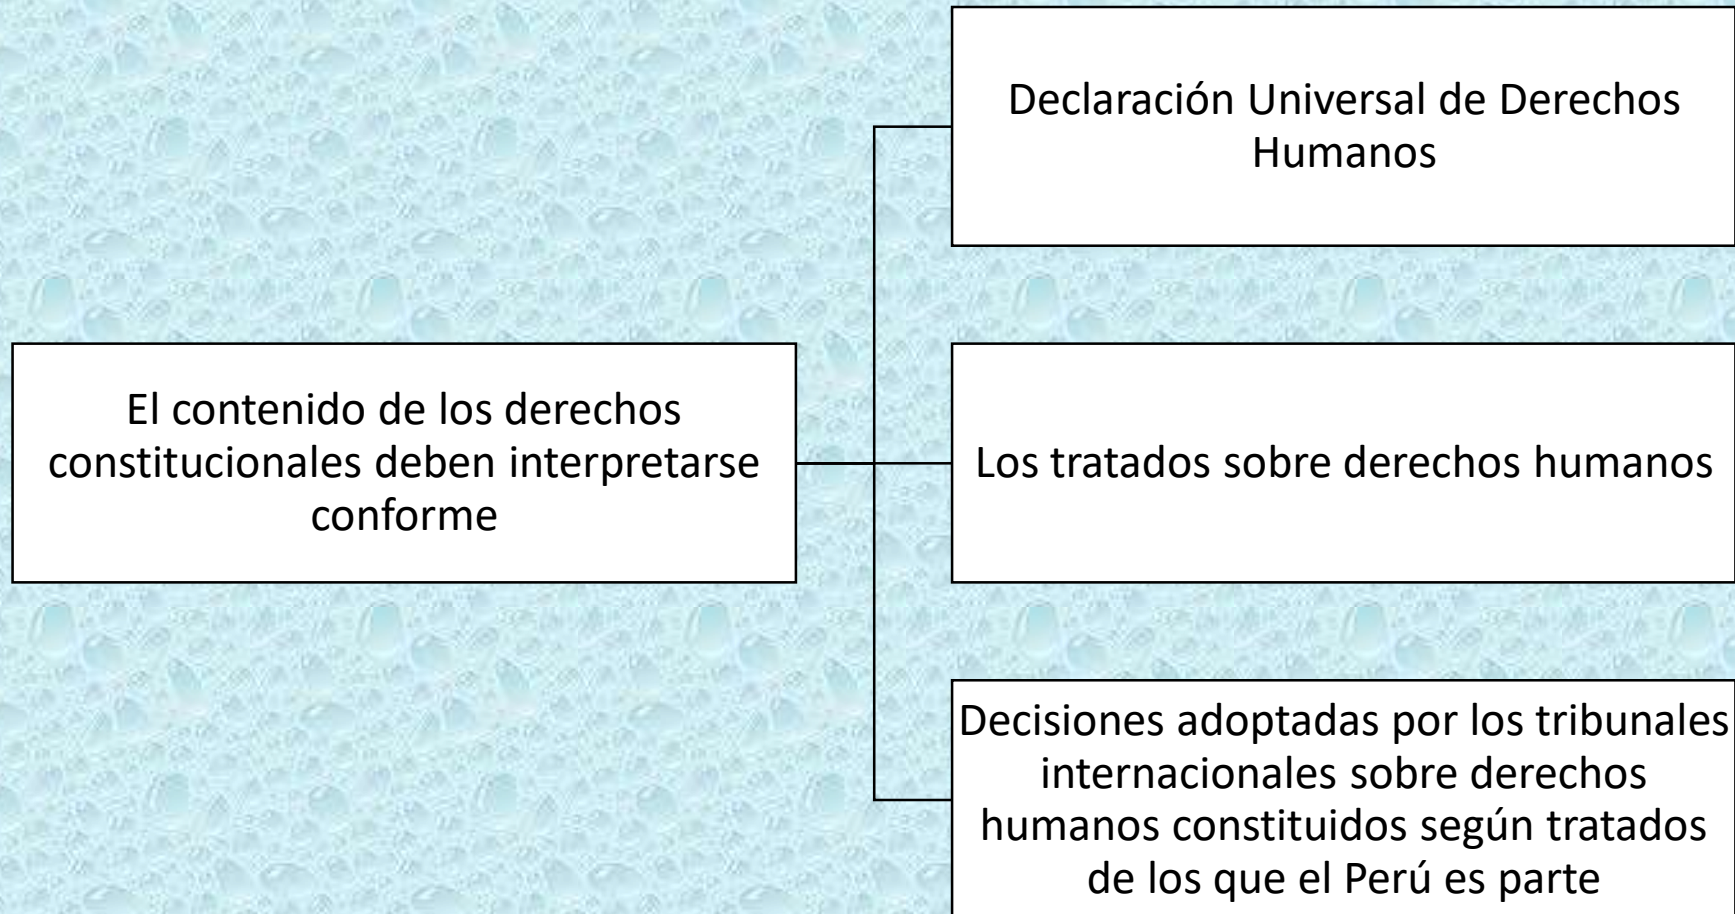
El contenido de los derechos constitucionales deben interpretarse conforme

Declaración Universal de Derechos Humanos

Los tratados sobre derechos humanos

Decisiones adoptadas por los tribunales internacionales sobre derechos humanos constituidos según tratados de los que el Perú es parte